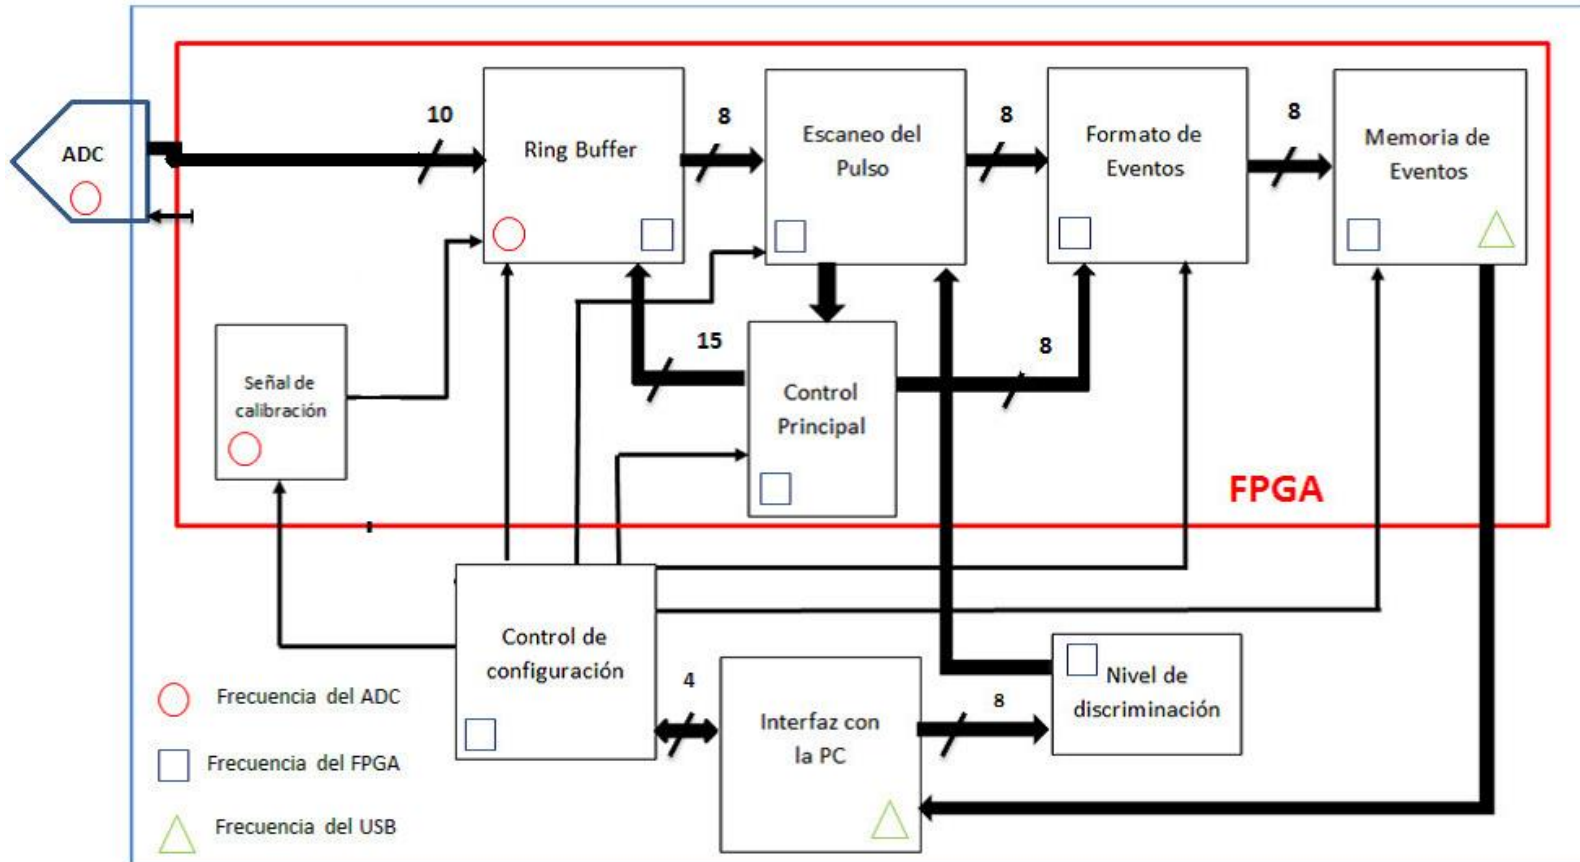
ADC

10

Ring Buffer

8

Escaneo del Pulso

8

Formato de Eventos

8

Memoria de Eventos

Señal de calibración

15

Control Principal

8

FPGA

Control de configuración

4

Interfaz con la PC

8

Nivel de discriminación

Frecuencia del ADC

Frecuencia del FPGA

Frecuencia del USB